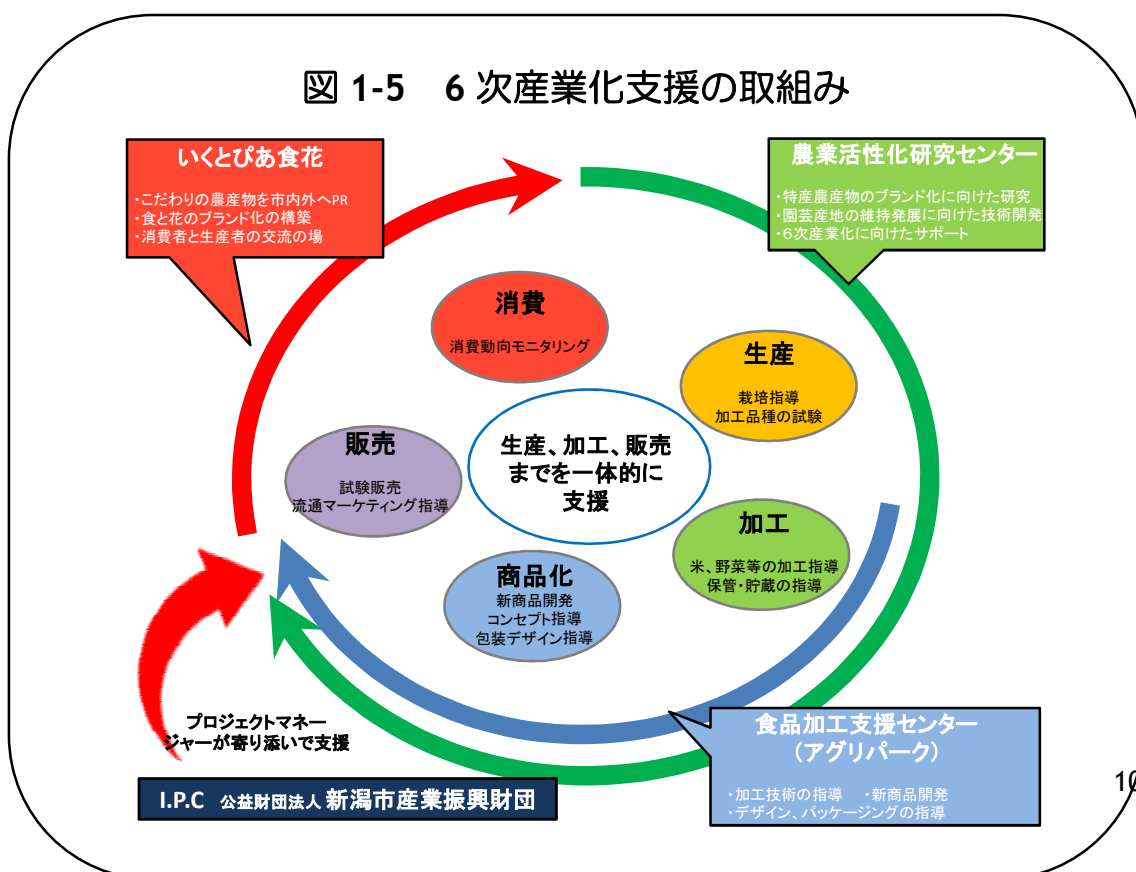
図 1-5　6 次産業化支援の取組み

いくとぴあ食花
・こだわりの農産物を市内外へPR
・食と花のブランド化の構築
・消費者と生産者の交流の場

農業活性化研究センター
・特産農産物のブランド化に向けた研究
・園芸産地の維持発展に向けた技術開発
・6次産業化に向けたサポート

消費
消費動向モニタリング

生産
栽培指導
加工品種の試験

販売
試験販売
流通マーケティング指導

生産、加工、販売までを一体的に支援

加工
米、野菜等の加工指導
保管・貯蔵の指導

商品化
新商品開発
コンセプト指導
包装デザイン指導

プロジェクトマネージャーが寄り添いで支援

I.P.C 公益財団法人 新潟市産業振興財団

食品加工支援センター
（アグリパーク）
・加工技術の指導　・新商品開発
・デザイン、パッケージングの指導

10